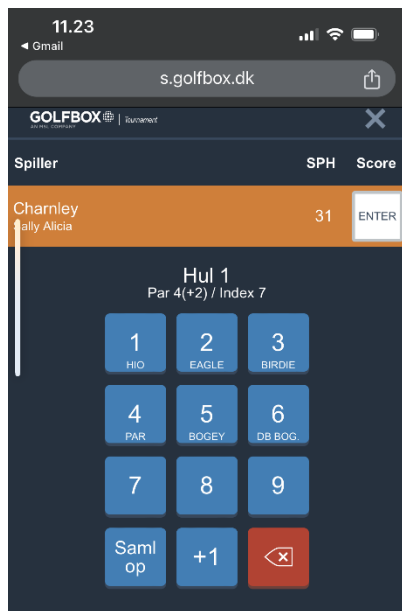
11.23
◄ Gmail

s.golfbox.dk

GOLFBOX | Tournament
AN HIL COMPANY

Spiller SPH Score

Charnley
Sally Alicia
31 ENTER

Hul 1
Par 4(+2) / Index 7

1
HIO

2
EAGLE

3
BIRDIE

4
PAR

5
BOGEY

6
DB BOG.

7

8

9

Saml op

+1